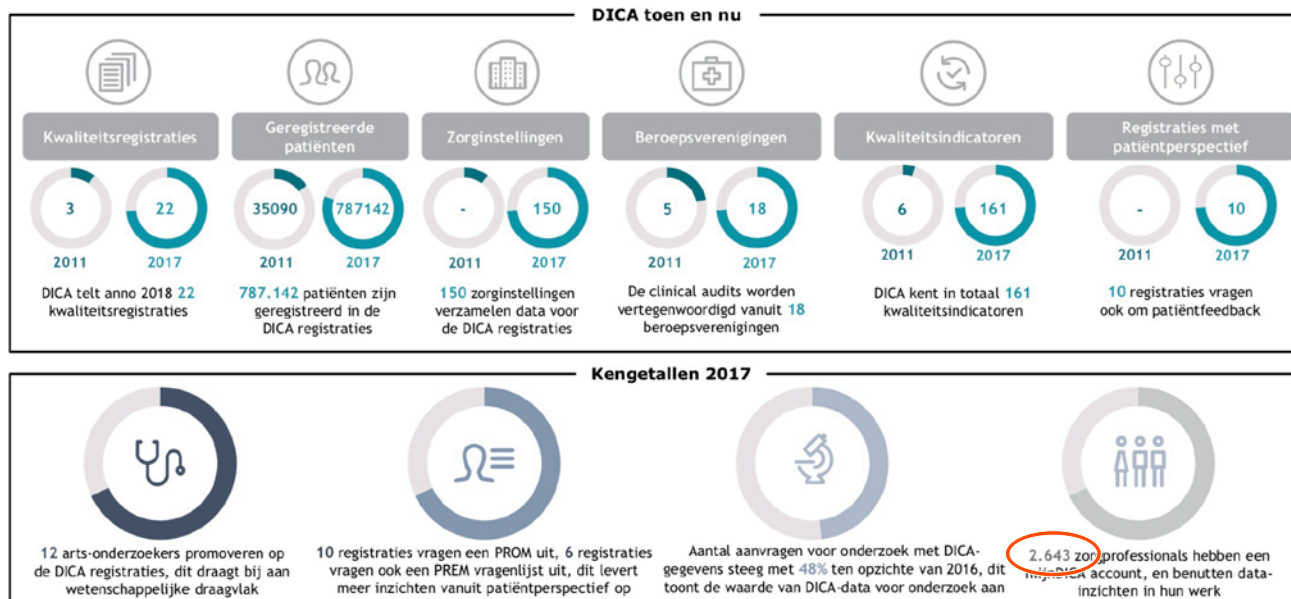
DICA toen en nu

Kwaliteitsregistraties

3 22

2011 2017

DICA telt anno 2018 22 kwaliteitsregistraties

Geregistreerde patiënten

35090 787142

2011 2017

787.142 patiënten zijn geregistreerd in de DICA registraties

Zorginstellingen

- 150

2011 2017

150 zorginstellingen verzamelen data voor de DICA registraties

Beroepsverenigingen

5 18

2011 2017

De clinical audits worden vertegenwoordigd vanuit 18 beroepsverenigingen

Kwaliteitsindicatoren

6 161

2011 2017

DICA kent in totaal 161 kwaliteitsindicatoren

Registraties met patiëntperspectief

- 10

2011 2017

10 registraties vragen ook om patiëntfeedback

Kengetallen 2017

12 arts-onderzoekers promoveren op de DICA registraties, dit draagt bij aan wetenschappelijke draagvlak

10 registraties vragen een PROM uit, 6 registraties vragen ook een PREM vragenlijst uit, dit levert meer inzichten vanuit patiëntperspectief op

Aantal aanvragen voor onderzoek met DICA-gegevens steeg met 48% ten opzichte van 2016, dit toont de waarde van DICA-data voor onderzoek aan

2.643 zorgprofessionals hebben een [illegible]DICA account, en benutten data-inzichten in hun werk